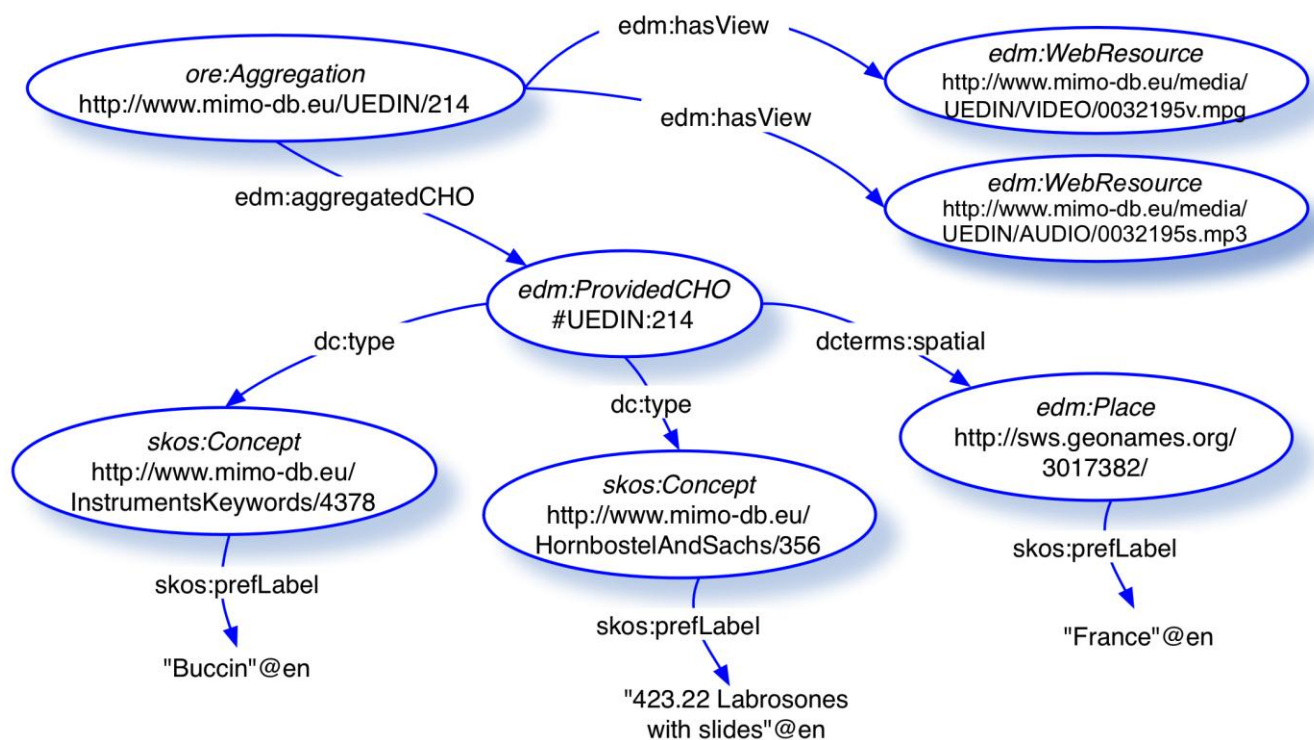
edm:hasView

ore:Aggregation
http://www.mimo-db.eu/UEDIN/214

edm:WebResource
http://www.mimo-db.eu/media/UEDIN/VIDEO/0032195v.mpg

edm:hasView

edm:aggregatedCHO

edm:WebResource
http://www.mimo-db.eu/media/UEDIN/AUDIO/0032195s.mp3

edm:ProvidedCHO
#UEDIN:214

dc:type

dcterms:spatial

dc:type

skos:Concept
http://www.mimo-db.eu/InstrumentsKeywords/4378

skos:Concept
http://www.mimo-db.eu/HornbostelAndSachs/356

edm:Place
http://sws.geonames.org/3017382/

skos:prefLabel

skos:prefLabel

skos:prefLabel

"Buccin"@en

"423.22 Labrosones with slides"@en

"France"@en